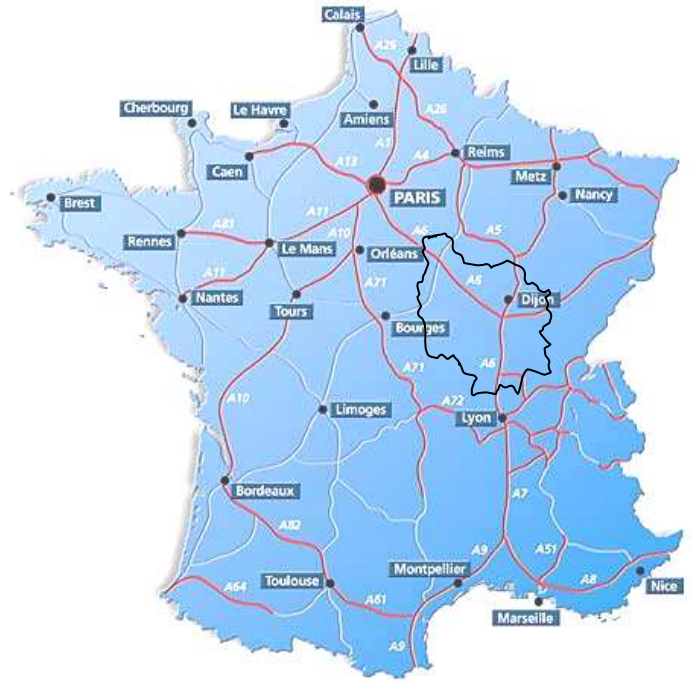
Calais
A26
Lille
Cherbourg
Le Havre
Amiens
A26
A1
Caen
A13
A4
Reims
Metz
Nancy
Brest
PARIS
A11
A81
Rennes
Le Mans
A10
Orléans
A6
A5
A11
A6
Nantes
Tours
A71
Dijon
Bourges
A71
A6
A10
Limoges
A72
Lyon
Bordeaux
A7
A62
A9
A51
A64
Toulouse
A61
Montpellier
A8
Nice
Marseille
A9